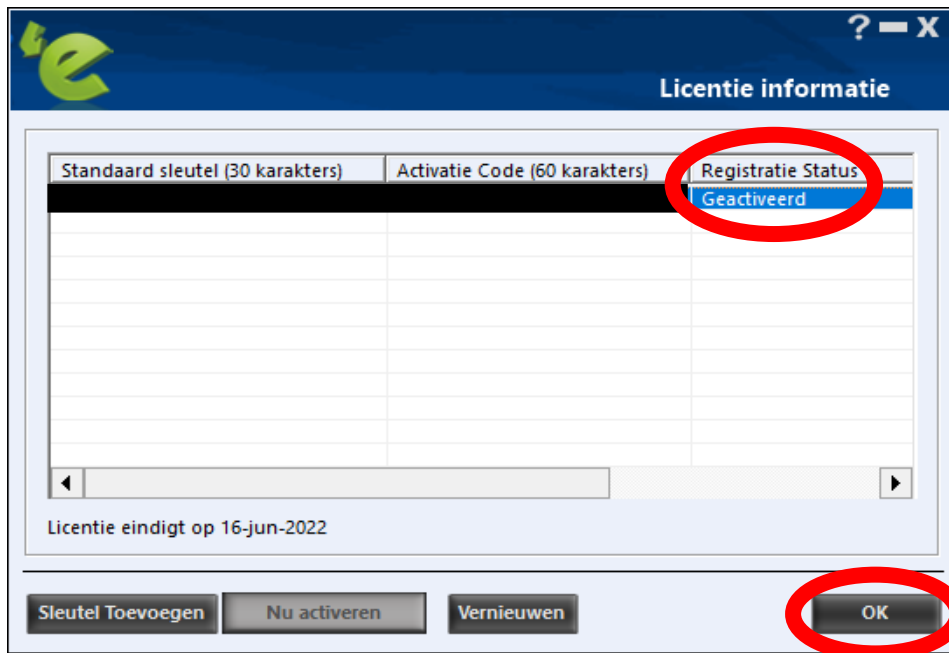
? — X

Licentie informatie

| Standaard sleutel (30 karakters) | Activatie Code (60 karakters) | Registratie Status |
|---|---|---|
| | | Geactiveerd |

Licentie eindigt op 16-jun-2022

Sleutel Toevoegen
Nu activeren
Vernieuwen
OK